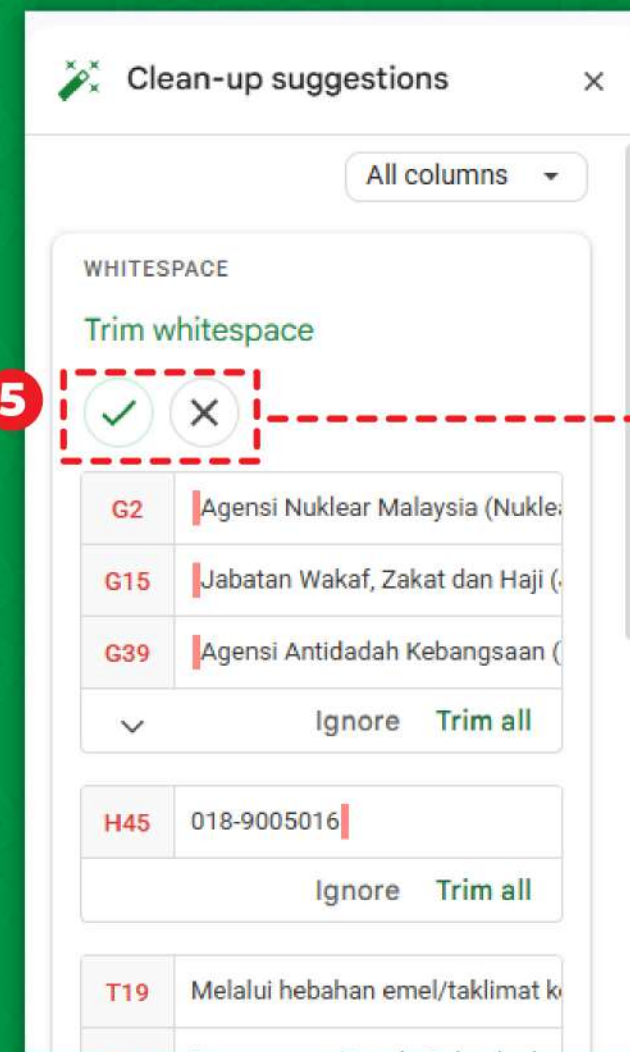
Clean-up suggestions ×

All columns

WHITESPACE

Trim whitespace

5

| G2 | Agensi Nuklear Malaysia (Nukle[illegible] |
|---|---|
| G15 | Jabatan Wakaf, Zakat dan Haji ([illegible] |
| G39 | Agensi Antidadah Kebangsaan ([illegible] |

Ignore Trim all

| H45 | 018-9005016 |
|---|---|

Ignore Trim all

| T19 | Melalui hebahan emel/taklimat k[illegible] |
|---|---|